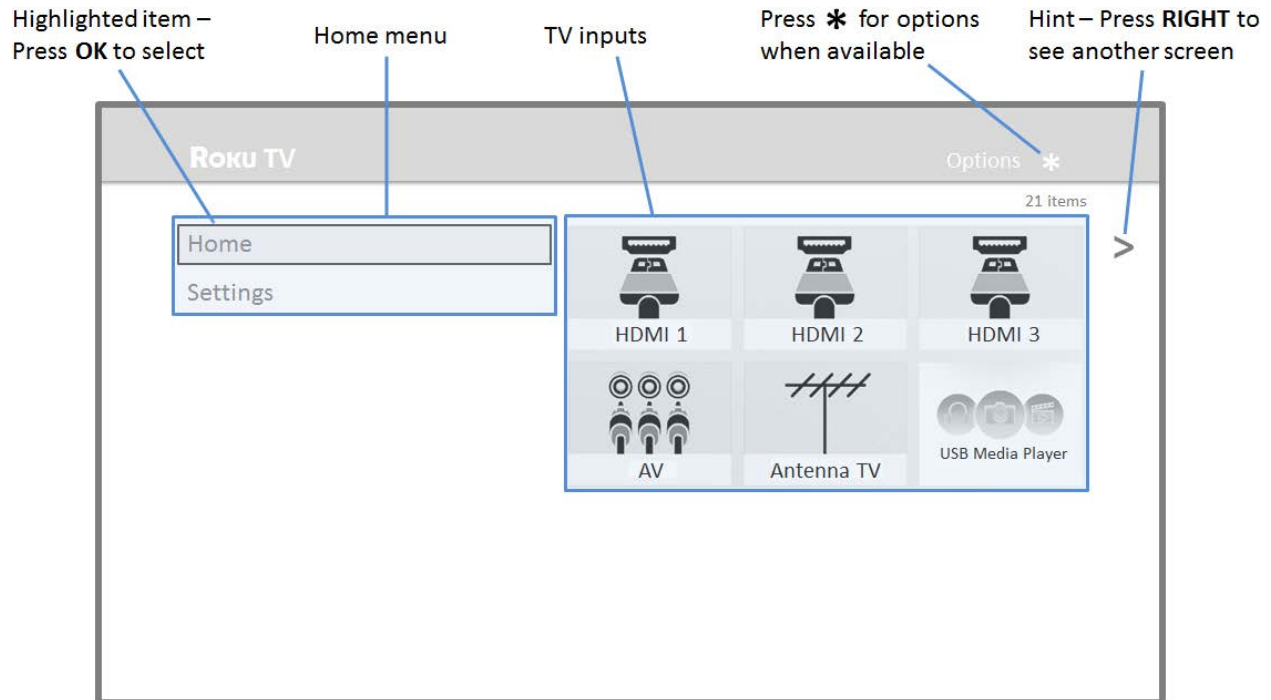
Highlighted item – Press **OK** to select

Home menu

TV inputs

Press ✱ for options when available

Hint – Press **RIGHT** to see another screen

Roku TV

Options ✱

21 items

Home

Settings

HDMI 1

HDMI 2

HDMI 3

AV

Antenna TV

USB Media Player

>